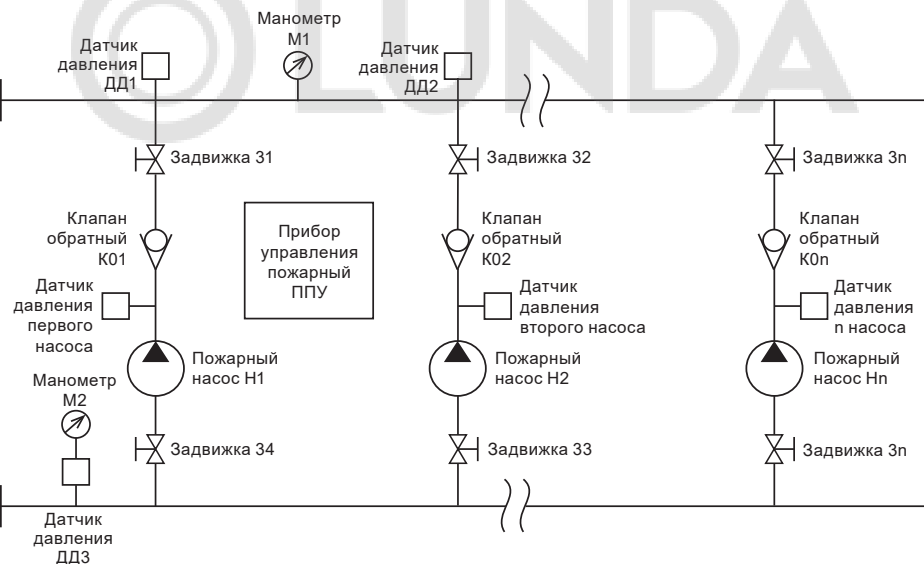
Манометр М1

Датчик давления ДД1

Датчик давления ДД2

Задвижка 31

Задвижка 32

Задвижка 3n

Клапан обратный К01

Прибор управления пожарный ППУ

Клапан обратный К02

Клапан обратный К0n

Датчик давления первого насоса

Датчик давления второго насоса

Датчик давления n насоса

Пожарный насос Н1

Пожарный насос Н2

Пожарный насос Нn

Манометр М2

Задвижка 34

Задвижка 33

Задвижка 3n

Датчик давления ДД3